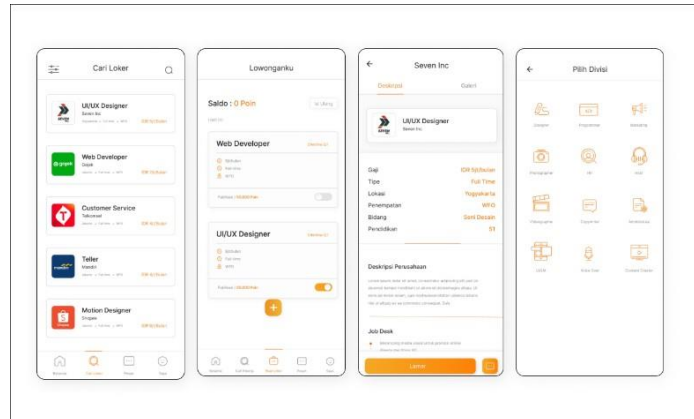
Cari Loker

UI/UX Designer
Seven Inc
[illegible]

Web Developer
Gojek
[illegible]

Customer Service
Telkomsel
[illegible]

Teller
Mandiri
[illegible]

Motion Designer
Shopee
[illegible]

Beranda Cari Loker Pesan Saya

Lowonganku

Saldo : 0 Poin

Web Developer
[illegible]

UI/UX Designer
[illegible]

Seven Inc

Deskripsi Galeri

UI/UX Designer
Seven Inc

Gaji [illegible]
Tipe Full Time
Lokasi Yogyakarta
Penempatan WFO
Bidang Seni Desain
Pendidikan S1

Deskripsi Perusahaan

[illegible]

Job Desk

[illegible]

Lamar

Pilih Divisi

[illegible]